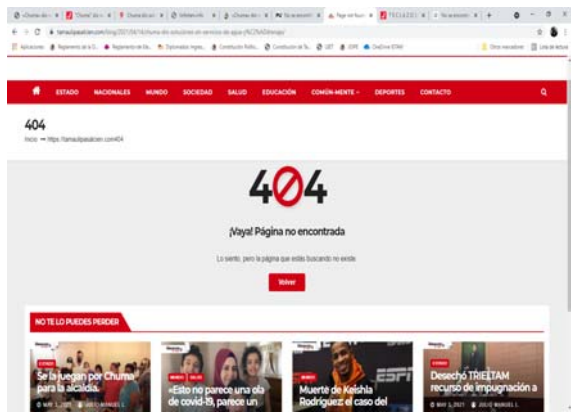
tamaulipasalcien.com/blog/2021/04/16/chuma-dio-soluciones-en-servicio-de-agua/

ESTADO NACIONALES MUNDO SOCIEDAD SALUD EDUCACIÓN COMÚN-MENTE DEPORTES CONTACTO

404

Inicio → https://tamaulipasalcien.com/404

404

¡Vaya! Página no encontrada

Lo siento, pero la página que estás buscando no existe

Volver

NO TE LO PUEDES PERDER

Se la juegan por Chuma para la alcaldía.

«Esto no parece una ola de covid-19, parece un

Muerte de Keishla Rodríguez: el caso del

Desechó TRIELTAM recurso de impugnación a